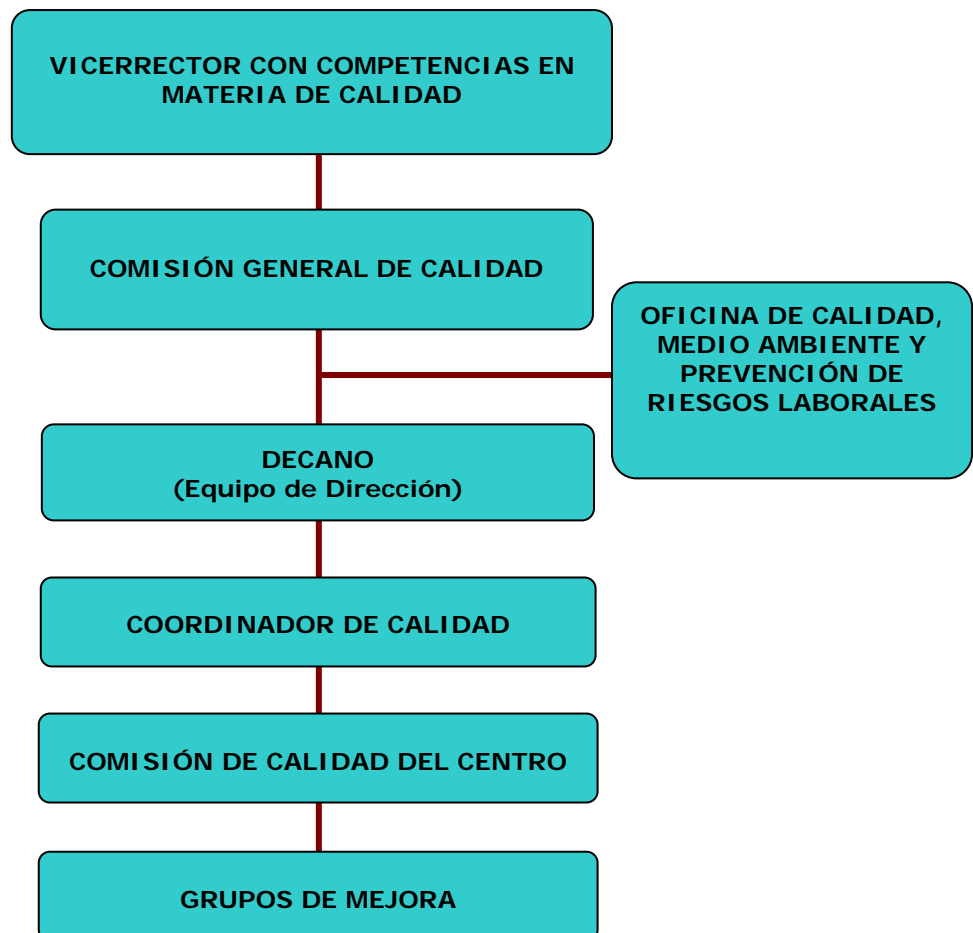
VICERRECTOR CON COMPETENCIAS EN MATERIA DE CALIDAD

COMISIÓN GENERAL DE CALIDAD

OFICINA DE CALIDAD, MEDIO AMBIENTE Y PREVENCIÓN DE RIESGOS LABORALES

DECANO
(Equipo de Dirección)

COORDINADOR DE CALIDAD

COMISIÓN DE CALIDAD DEL CENTRO

GRUPOS DE MEJORA